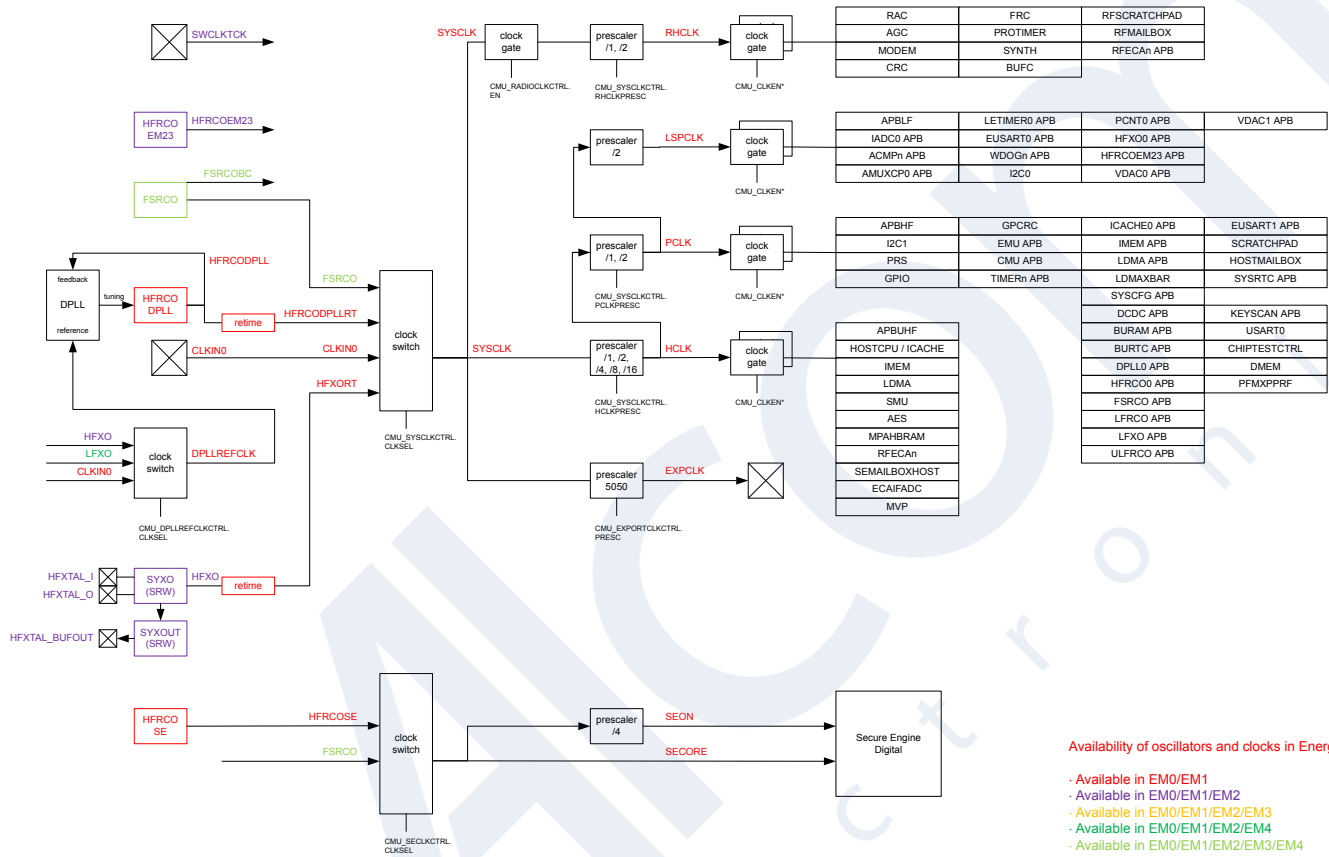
SWCLKTCK

HFRCO EM23
HFRCOEM23

FSRCO
FSRCOBC

feedback
DPLL
reference
tuning
HFRCO DPLL
HFRCODPLL
retime
HFRCODPLLRT
CLKIN0
CLKIN0
FSRCO
HFXORT

HFXO
LFXO
CLKIN0
clock switch
DPLLREFCLK
CMU_DPLLREFCLKCTRL. CLKSEL

HFXTAL_I
HFXTAL_O
SYXO (SRW)
HFXO
retime
HFXTAL_BUFOUT
SYXOUT (SRW)

clock switch
CMU_SYSCLKCTRL. CLKSEL
SYSCLK

SYSCLK
clock gate
CMU_RADIOCLKCTRL. EN
prescaler /1, /2
CMU_SYSCLKCTRL. RHCLKPRESC
RHCLK
clock gate
CMU_CLKEN*

| RAC | FRC | RFSCRATCHPAD |
|---|---|---|
| AGC | PROTIMER | RFMAILBOX |
| MODEM | SYNTH | RFECAn APB |
| CRC | BUFC | |

prescaler /2
LSPCLK
clock gate
CMU_CLKEN*

| APBLF | LETIMER0 APB | PCNT0 APB | VDAC1 APB |
|---|---|---|---|
| IADC0 APB | EUSART0 APB | HFXO0 APB | |
| ACMPn APB | WDOGn APB | HFRCOEM23 APB | |
| AMUXCP0 APB | I2C0 | VDAC0 APB | |

prescaler /1, /2
CMU_SYSCLKCTRL. PCLKPRESC
PCLK
clock gate
CMU_CLKEN*

| APBHF | GPCRC | ICACHE0 APB | EUSART1 APB |
|---|---|---|---|
| I2C1 | EMU APB | IMEM APB | SCRATCHPAD |
| PRS | CMU APB | LDMA APB | HOSTMAILBOX |
| GPIO | TIMERn APB | LDMAXBAR | SYSRTC APB |
| | | SYSCFG APB | |
| | | DCDC APB | KEYSCAN APB |
| | | BURAM APB | USART0 |
| | | BURTC APB | CHIPTESTCTRL |
| | | DPLL0 APB | DMEM |
| | | HFRCO0 APB | PFMXPPRF |
| | | FSRCO APB | |
| | | LFRCO APB | |
| | | LFXO APB | |
| | | ULFRCO APB | |

prescaler /1, /2, /4, /8, /16
CMU_SYSCLKCTRL. HCLKPRESC
HCLK
clock gate
CMU_CLKEN*

| APBUHF |
|---|
| HOSTCPU / ICACHE |
| IMEM |
| LDMA |
| SMU |
| AES |
| MPAHBRAM |
| RFECAn |
| SEMAILBOXHOST |
| ECAIFADC |
| MVP |

prescaler 5050
EXPCLK
CMU_EXPORTCLKCTRL. PRESC

HFRCO SE
HFRCOSE
FSRCO
clock switch
CMU_SECLKCTRL. CLKSEL
prescaler /4
SEON
SECORE
Secure Engine Digital

Availability of oscillators and clocks in Energ

· Available in EM0/EM1
· Available in EM0/EM1/EM2
· Available in EM0/EM1/EM2/EM3
· Available in EM0/EM1/EM2/EM4
· Available in EM0/EM1/EM2/EM3/EM4